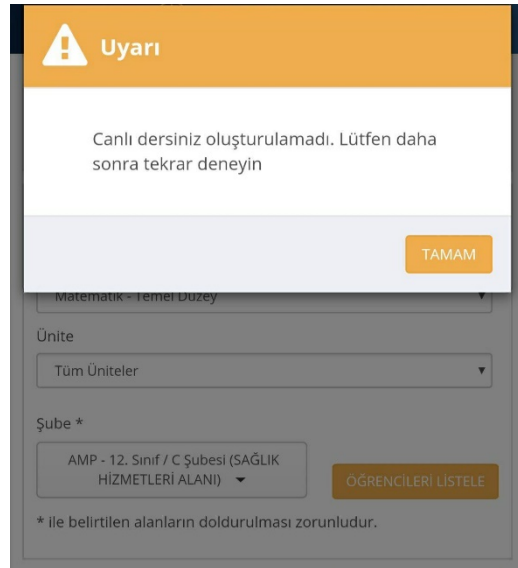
Uyarı

Canlı dersiniz oluşturulamadı. Lütfen daha sonra tekrar deneyin

TAMAM

Matematik - Temel Düzey

Ünite

Tüm Üniteler

Şube *

AMP - 12. Sınıf / C Şubesi (SAĞLIK HİZMETLERİ ALANI)

ÖĞRENCİLERİ LİSTELE

* ile belirtilen alanların doldurulması zorunludur.